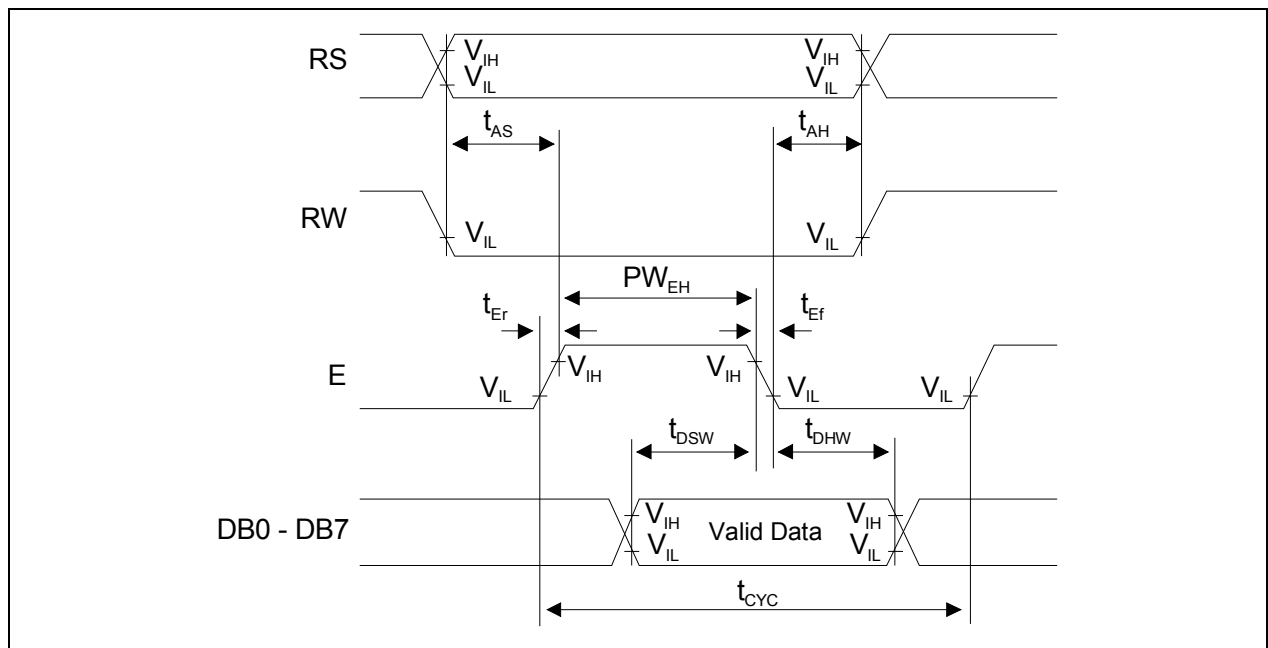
RS

$V_{IH}$
$V_{IL}$

$V_{IH}$
$V_{IL}$

$t_{AS}$

$t_{AH}$

RW

$V_{IL}$

$V_{IL}$

$PW_{EH}$

$t_{Er}$

$t_{Ef}$

E

$V_{IL}$

$V_{IH}$

$V_{IH}$

$V_{IL}$

$V_{IL}$

$t_{DSW}$

$t_{DHW}$

DB0 - DB7

$V_{IH}$
$V_{IL}$

Valid Data

$V_{IH}$
$V_{IL}$

$t_{CYC}$